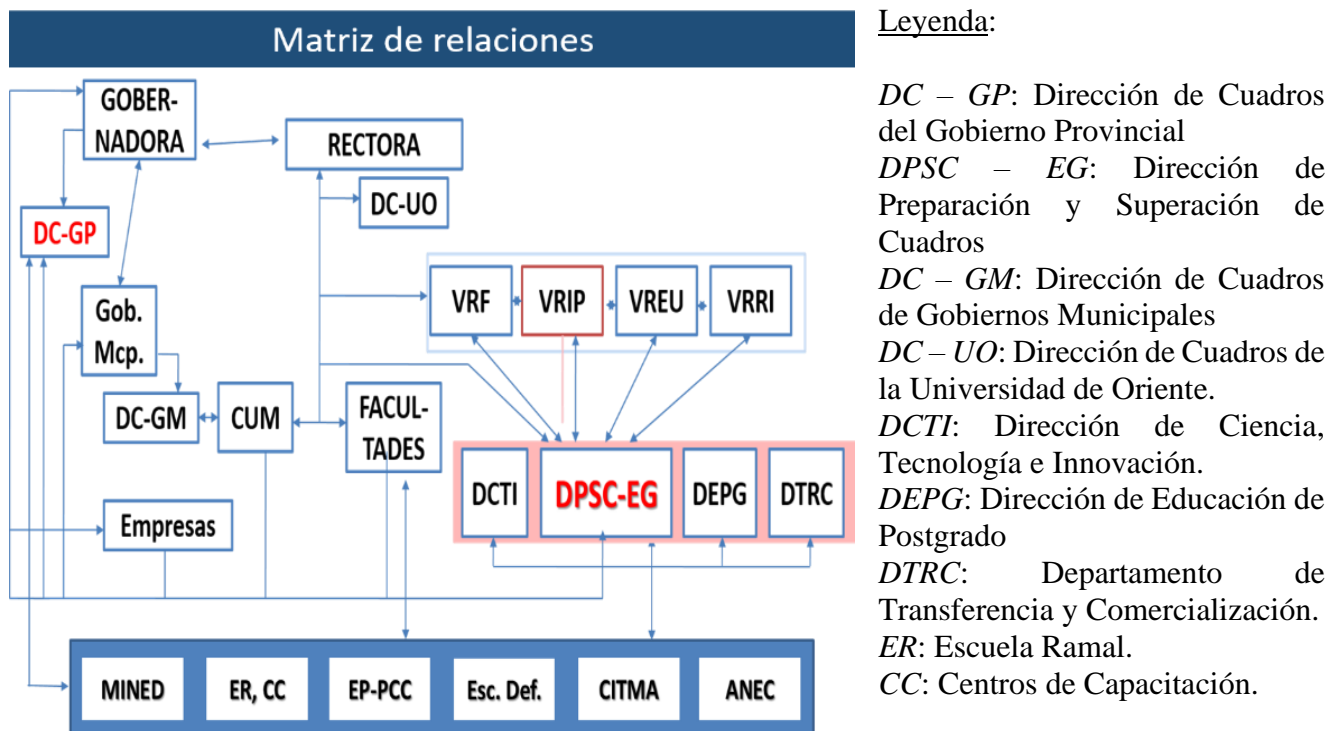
Matriz de relaciones

GOBER-NADORA

RECTORA

DC-UO

DC-GP

VRF

VRIP

VREU

VRRI

Gob. Mcp.

DC-GM

CUM

FACUL-TADES

DCTI

DPSC-EG

DEPG

DTRC

Empresas

MINED

ER, CC

EP-PCC

Esc. Def.

CITMA

ANEC

Leyenda:

*DC – GP*: Dirección de Cuadros del Gobierno Provincial
*DPSC – EG*: Dirección de Preparación y Superación de Cuadros
*DC – GM*: Dirección de Cuadros de Gobiernos Municipales
*DC – UO*: Dirección de Cuadros de la Universidad de Oriente.
*DCTI*: Dirección de Ciencia, Tecnología e Innovación.
*DEPG*: Dirección de Educación de Postgrado
*DTRC*: Departamento de Transferencia y Comercialización.
*ER*: Escuela Ramal.
*CC*: Centros de Capacitación.